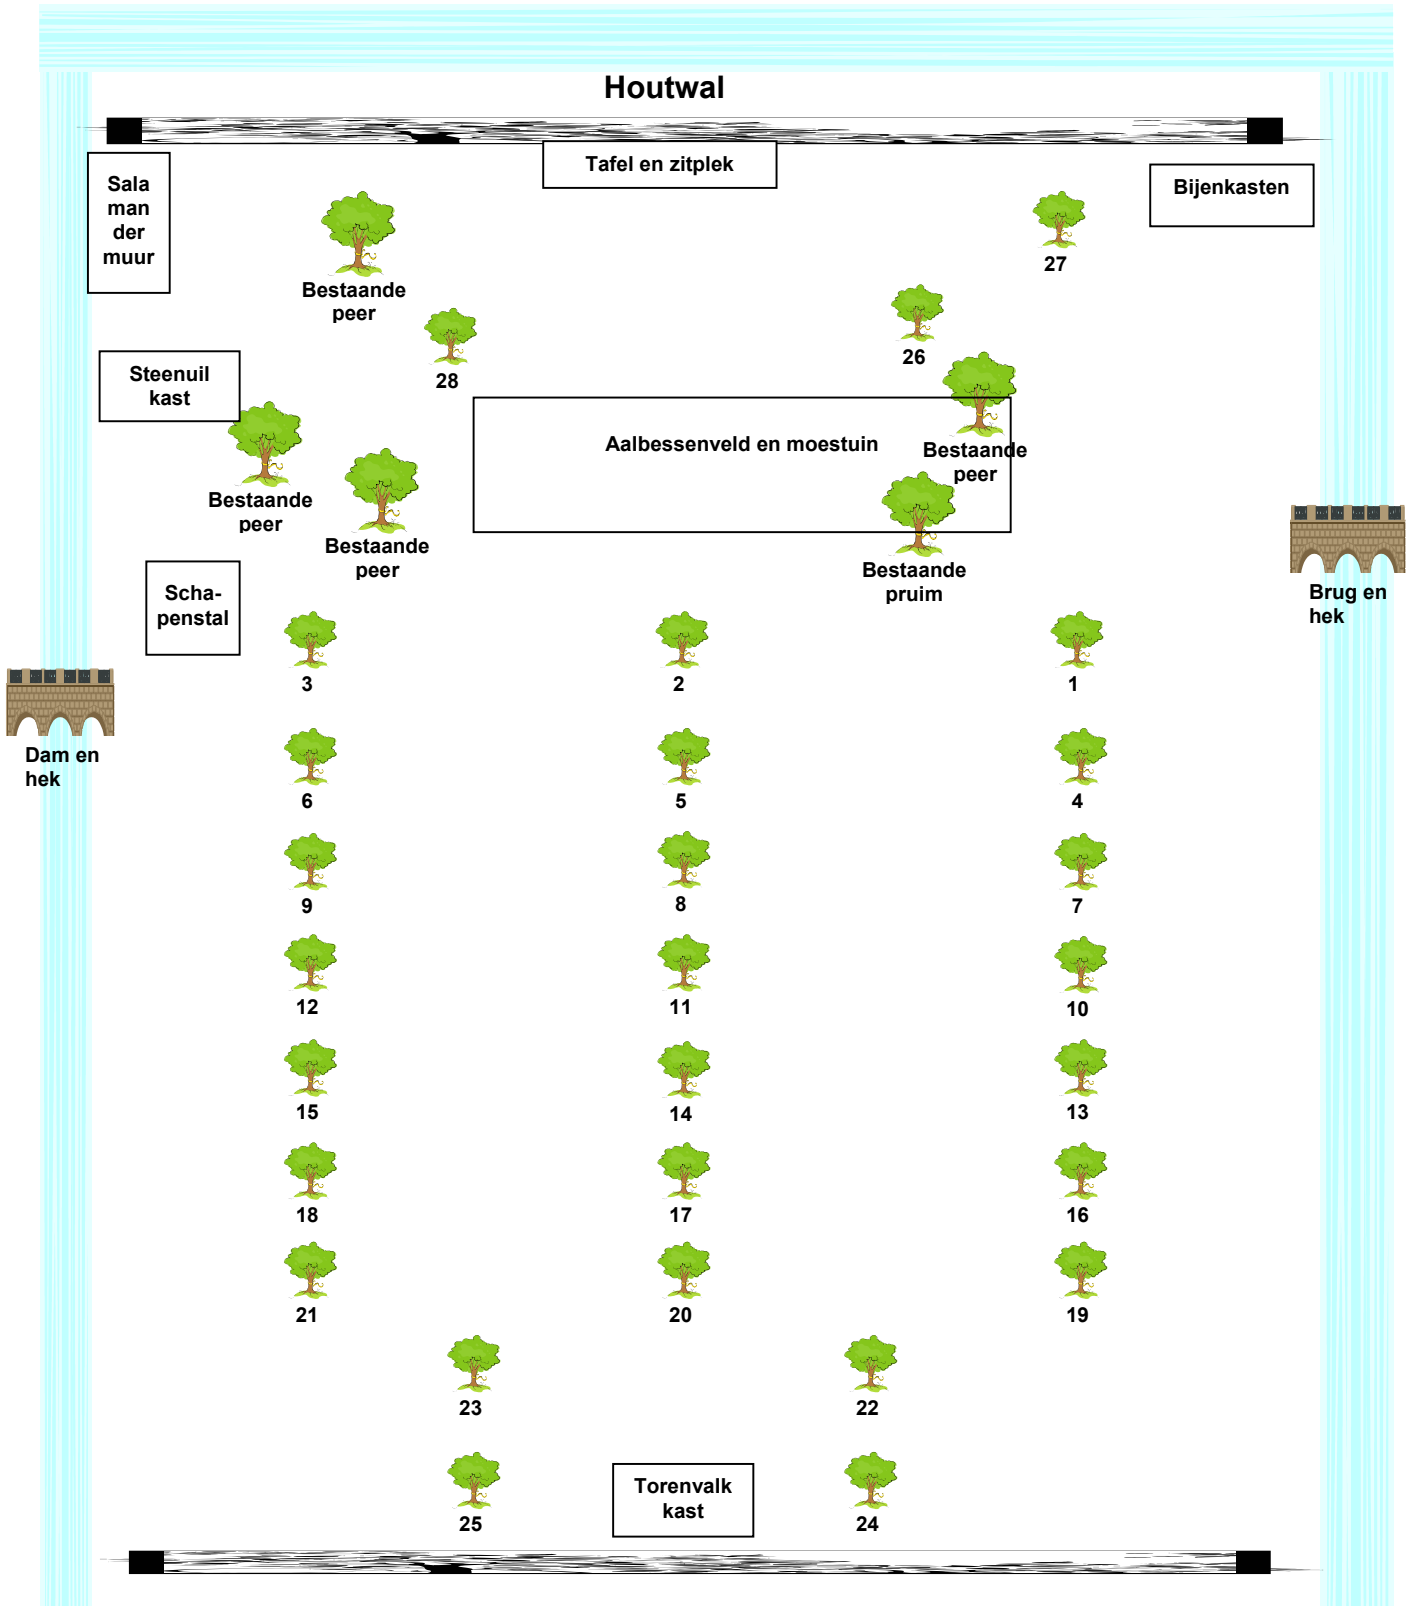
Houtwal

Tafel en zitplek

Sala man der muur

Bijenkasten

Bestaande peer

27

28

26

Steenuil kast

Aalbessenveld en moestuin

Bestaande peer

Bestaande peer

Bestaande peer

Bestaande pruim

Brug en hek

Scha-penstal

3

2

1

Dam en hek

6

5

4

9

8

7

12

11

10

15

14

13

18

17

16

21

20

19

23

22

25

Torenvalk kast

24